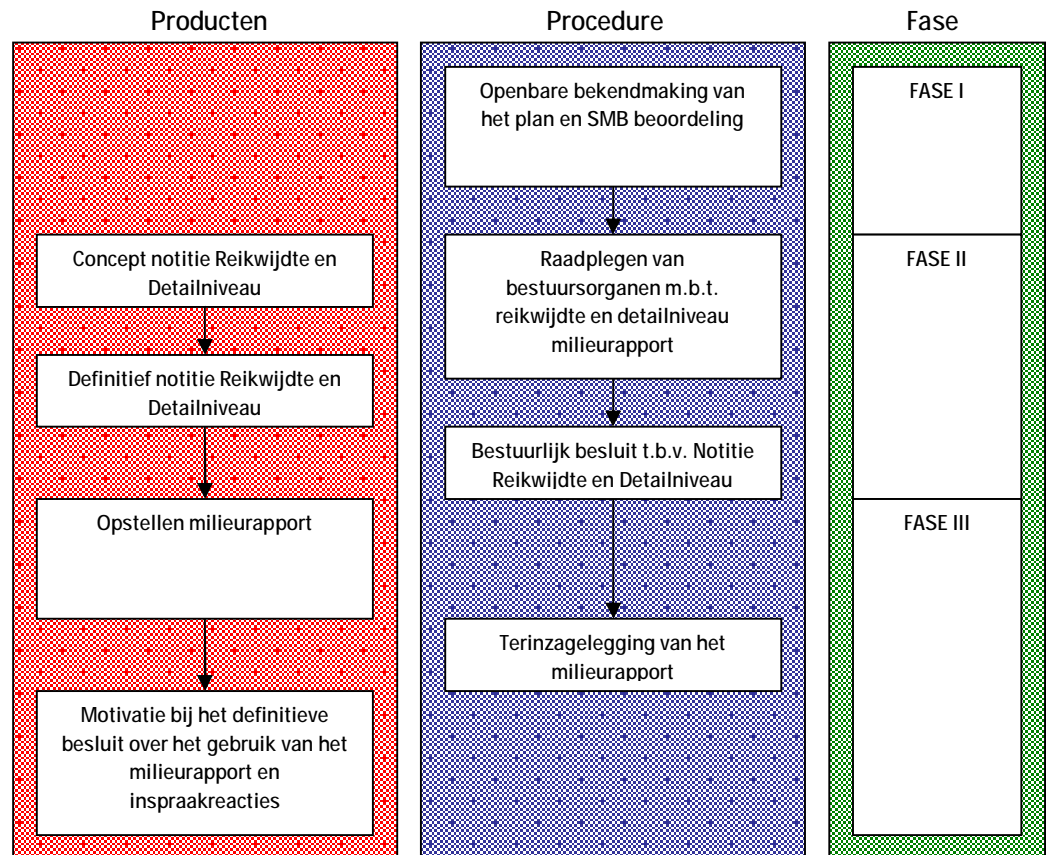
Producten

Concept notitie Reikwijdte en Detailniveau

Definitief notitie Reikwijdte en Detailniveau

Opstellen milieurapport

Motivatie bij het definitieve besluit over het gebruik van het milieurapport en inspraakreacties

Procedure

Openbare bekendmaking van het plan en SMB beoordeling

Raadplegen van bestuursorganen m.b.t. reikwijdte en detailniveau milieurapport

Bestuurlijk besluit t.b.v. Notitie Reikwijdte en Detailniveau

Terinzagelegging van het milieurapport

Fase

FASE I

FASE II

FASE III